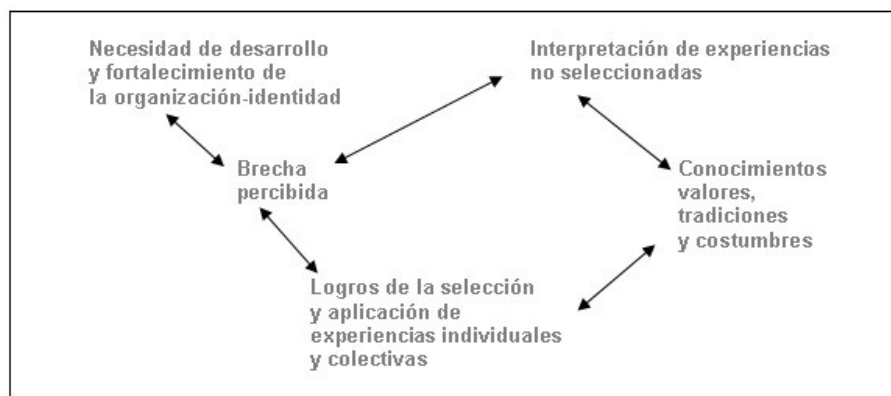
Necesidad de desarrollo y fortalecimiento de la organización-identidad

Interpretación de experiencias no seleccionadas

Brecha percibida

Conocimientos valores, tradiciones y costumbres

Logros de la selección y aplicación de experiencias individuales y colectivas